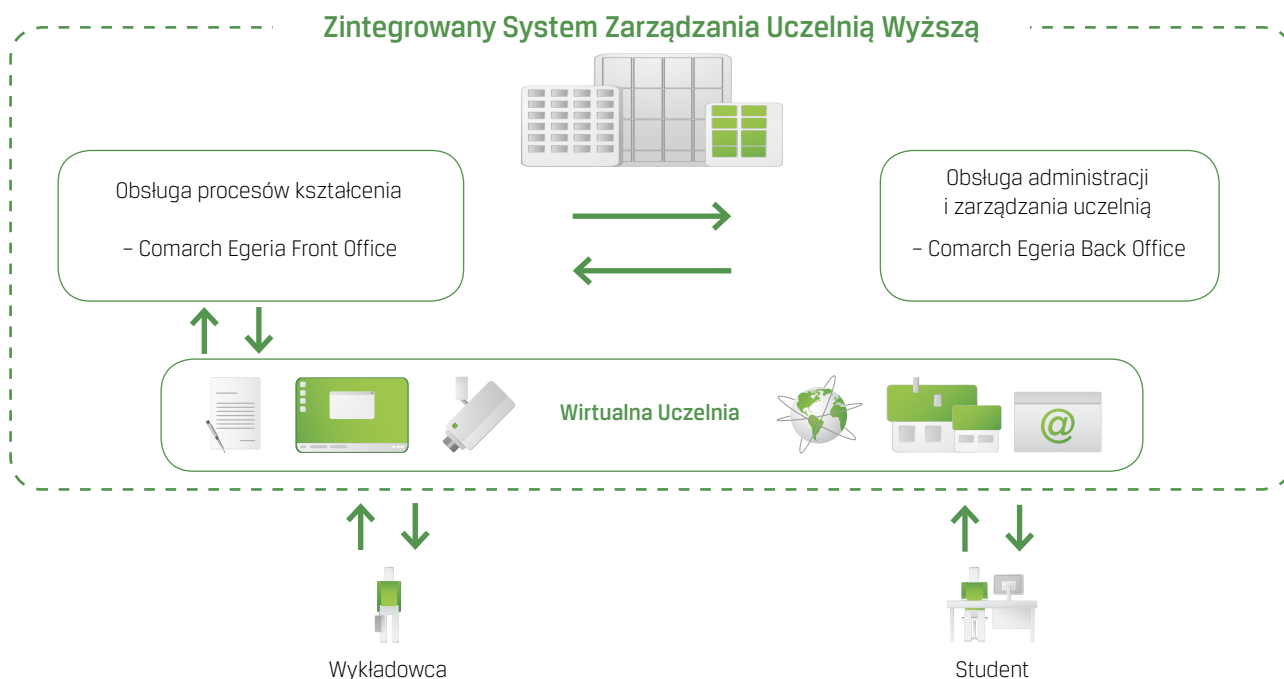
Zintegrowany System Zarządzania Uczelnią Wyższą

Obsługa procesów kształcenia

– Comarch Egeria Front Office

Obsługa administracji i zarządzania uczelnią

– Comarch Egeria Back Office

Wirtualna Uczelnia

@

Wykładowca

Student